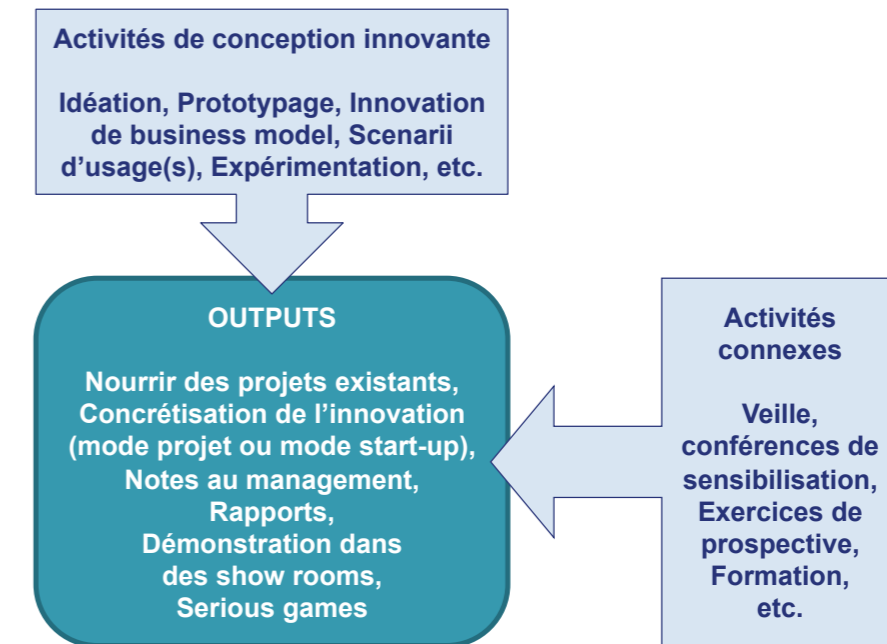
Activités de conception innovante

Idéation, Prototypage, Innovation de business model, Scenarii d’usage(s), Expérimentation, etc.

OUTPUTS

Nourrir des projets existants, Concrétisation de l’innovation (mode projet ou mode start-up), Notes au management, Rapports, Démonstration dans des show rooms, Serious games

Activités connexes

Veille, conférences de sensibilisation, Exercices de prospective, Formation, etc.